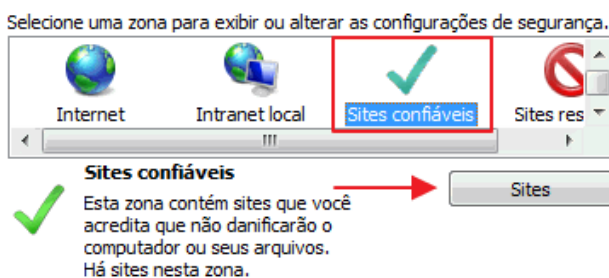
Selecione uma zona para exibir ou alterar as configurações de segurança.

Internet

Intranet local

Sites confiáveis

Sites res

III

Sites confiáveis

Esta zona contém sites que você acredita que não danificarão o computador ou seus arquivos. Há sites nesta zona.

Sites